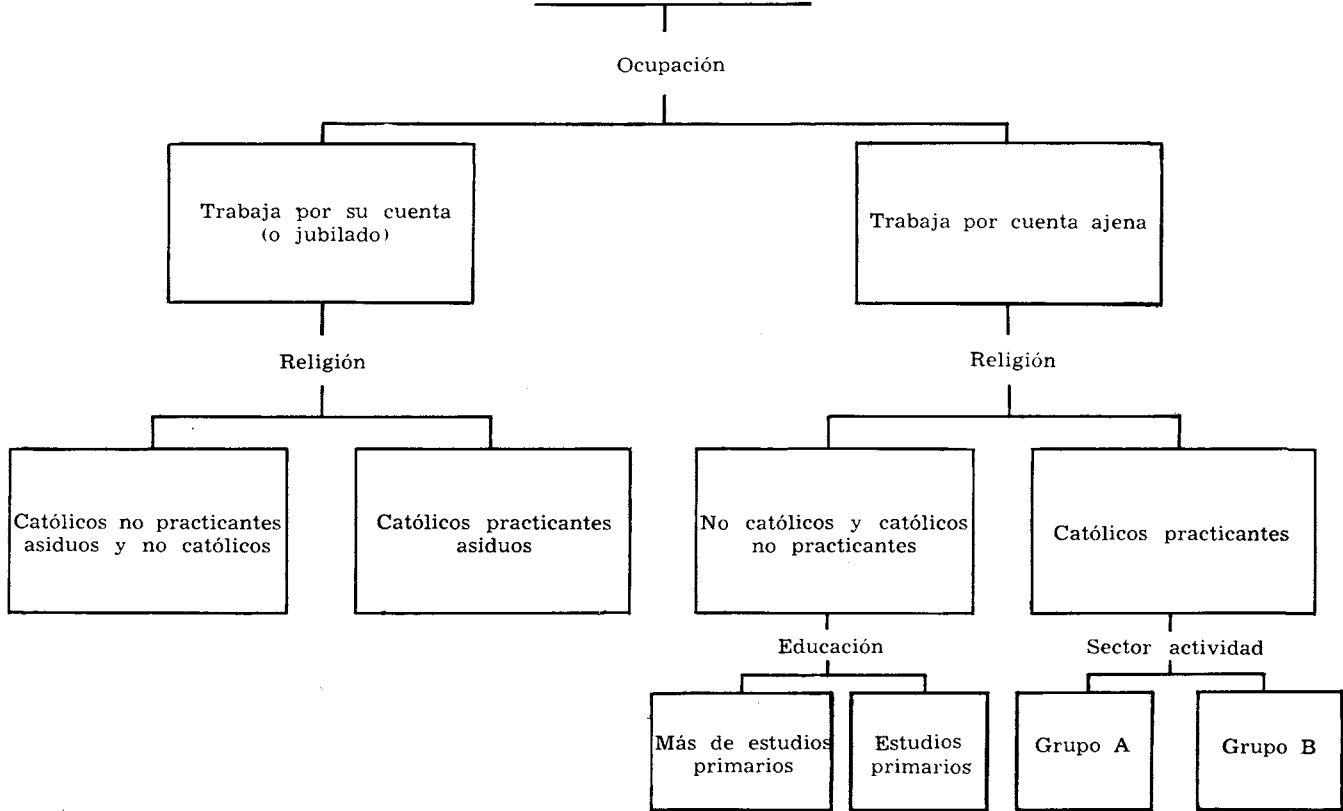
Ocupación

Trabaja por su cuenta (o jubilado)

Trabaja por cuenta ajena

Religión

Religión

Católicos no practicantes asiduos y no católicos

Católicos practicantes asiduos

No católicos y católicos no practicantes

Católicos practicantes

Educación

Sector actividad

Más de estudios primarios

Estudios primarios

Grupo A

Grupo B